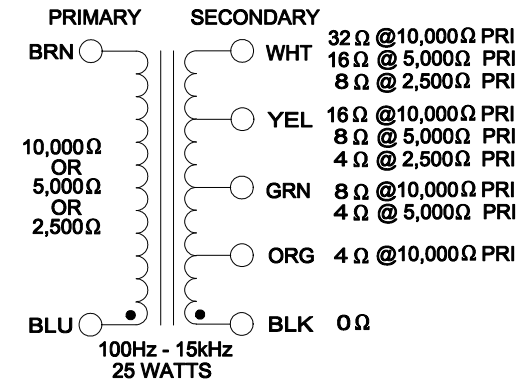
PRIMARY SECONDARY

BRN

10,000Ω
OR
5,000Ω
OR
2,500Ω

BLU

WHT 32 Ω @10,000 Ω PRI
16 Ω @ 5,000 Ω PRI
8 Ω @ 2,500 Ω PRI

YEL 16 Ω @10,000 Ω PRI
8 Ω @ 5,000 Ω PRI
4 Ω @ 2,500 Ω PRI

GRN 8 Ω @10,000 Ω PRI
4 Ω @ 5,000 Ω PRI

ORG 4 Ω @10,000 Ω PRI

BLK 0 Ω

100Hz - 15kHz
25 WATTS